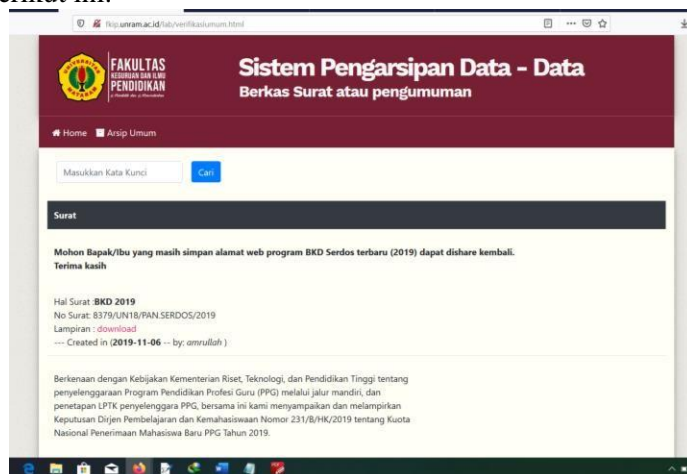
erikut ini:

fkip.unram.ac.id/lab/verifikasiumum.html

FAKULTAS KEGURUAN DAN ILMU PENDIDIKAN

Sistem Pengarsipan Data - Data
Berkas Surat atau pengumuman

Home Arsip Umum

Masukkan Kata Kunci Cari

Surat

Mohon Bapak/Ibu yang masih simpan alamat web program BKD Serdos terbaru (2019) dapat dishare kembali. Terima kasih

Hal Surat :BKD 2019
No Surat: 8379/UN18/PAN.SERDOS/2019
Lampiran : download
--- Created in (2019-11-06 -- by: amrullah )

Berkenaan dengan Kebijakan Kementerian Riset, Teknologi, dan Pendidikan Tinggi tentang penyelenggaraan Program Pendidikan Profesi Guru (PPG) melalui jalur mandiri, dan penetapan LPTK penyelenggara PPG, bersama ini kami menyampaikan dan melampirkan Keputusan Dirjen Pembelajaran dan Kemahasiswaan Nomor 231/B/HK/2019 tentang Kuota Nasional Penerimaan Mahasiswa Baru PPG Tahun 2019.